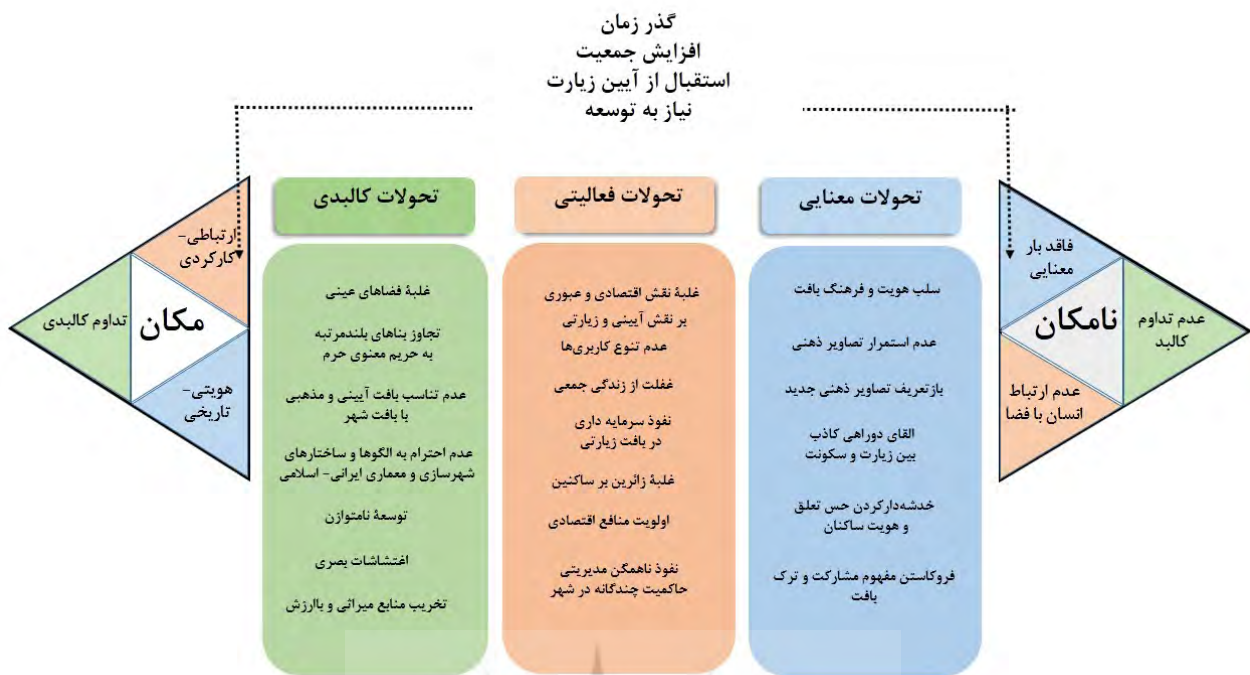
گذر زمان
افزایش جمعیت
استقبال از آیین زیارت
نیاز به توسعه

فاقد بار معنایی
نامکان
عدم تداوم کالبد
عدم ارتباط انسان با فضا

تحولات معنایی

سلب هویت و فرهنگ بافت

عدم استمرار تصاویر ذهنی

بازتعریف تصاویر ذهنی جدید

القای دوراهی کاذب بین زیارت و سکونت

خدشه‌دارکردن حس تعلق و هویت ساکنان

فروکاستن مفهوم مشارکت و ترک بافت

تحولات فعالیتی

غلبهٔ نقش اقتصادی و عبوری بر نقش آیینی و زیارتی

عدم تنوع کاربری‌ها

غفلت از زندگی جمعی

نفوذ سرمایه داری در بافت زیارتی

غلبهٔ زائرین بر ساکنین

اولویت منافع اقتصادی

نفوذ ناهمگن مدیریتی حاکمیت چندگانه در شهر

تحولات کالبدی

غلبهٔ فضاهای عینی

تجاوز بناهای بلندمرتبه به حریم معنوی حرم

عدم تناسب بافت آیینی و مذهبی با بافت شهر

عدم احترام به الگوها و ساختارهای شهرسازی و معماری ایرانی- اسلامی

توسعهٔ نامتوازن

اغتشاشات بصری

تخریب منابع میراثی و باارزش

ارتباطی- کارکردی
مکان
تداوم کالبدی
هویتی- تاریخی